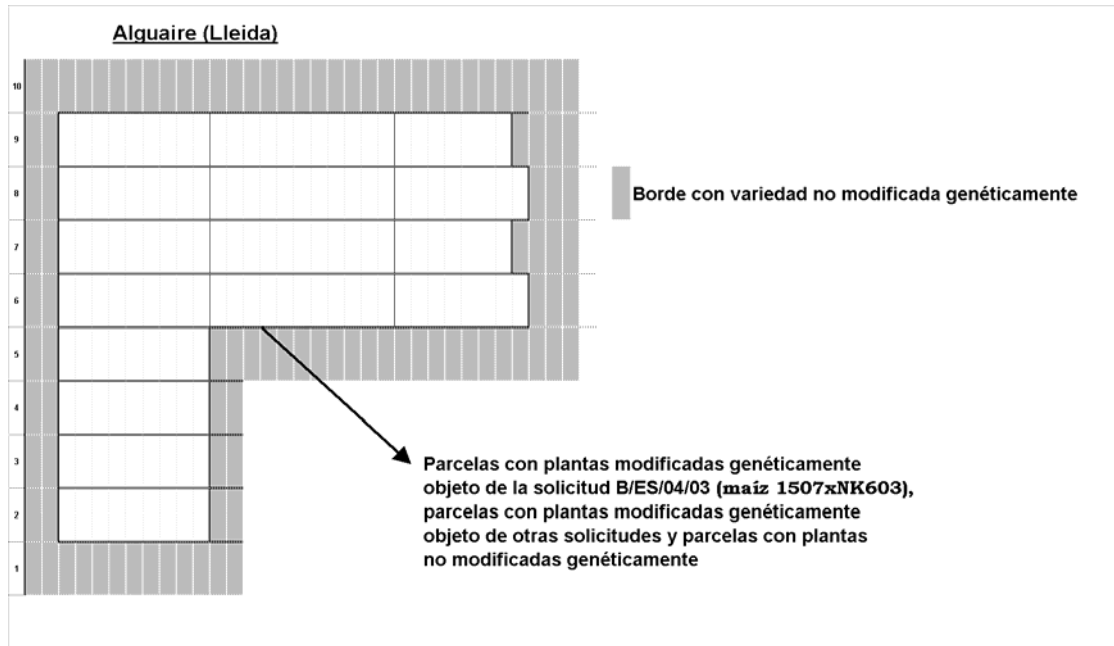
Alguaire (Lleida)

10
9
8
7
6
5
4
3
2
1

Borde con variedad no modificada genéticamente

Parcelas con plantas modificadas genéticamente objeto de la solicitud B/ES/04/03 (maíz 1507xNK603), parcelas con plantas modificadas genéticamente objeto de otras solicitudes y parcelas con plantas no modificadas genéticamente